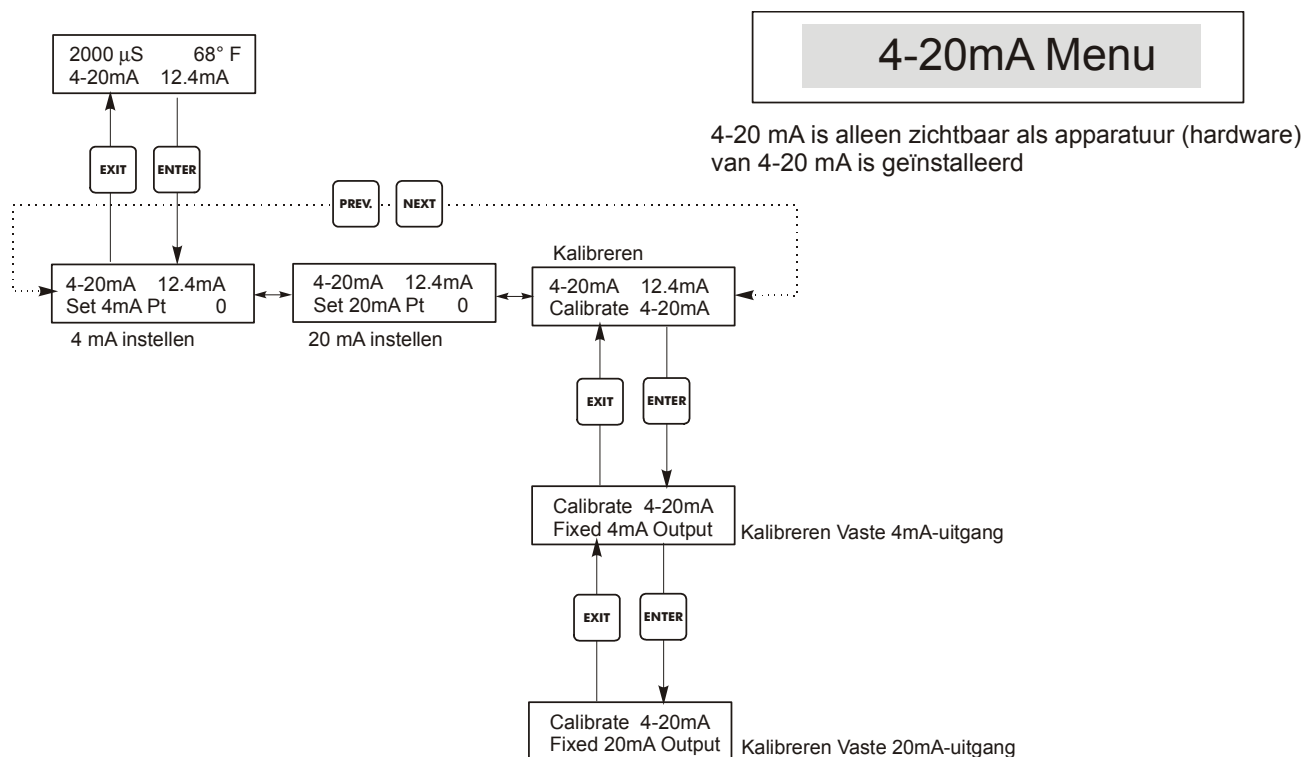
4-20mA Menu

4-20 mA is alleen zichtbaar als apparatuur (hardware) van 4-20 mA is geïnstalleerd

2000 µS 68° F
4-20mA 12.4mA

EXIT

ENTER

PREV.

NEXT

4-20mA 12.4mA
Set 4mA Pt 0

4 mA instellen

4-20mA 12.4mA
Set 20mA Pt 0

20 mA instellen

Kalibreren

4-20mA 12.4mA
Calibrate 4-20mA

EXIT

ENTER

Calibrate 4-20mA
Fixed 4mA Output

Kalibreren Vaste 4mA-uitgang

EXIT

ENTER

Calibrate 4-20mA
Fixed 20mA Output

Kalibreren Vaste 20mA-uitgang